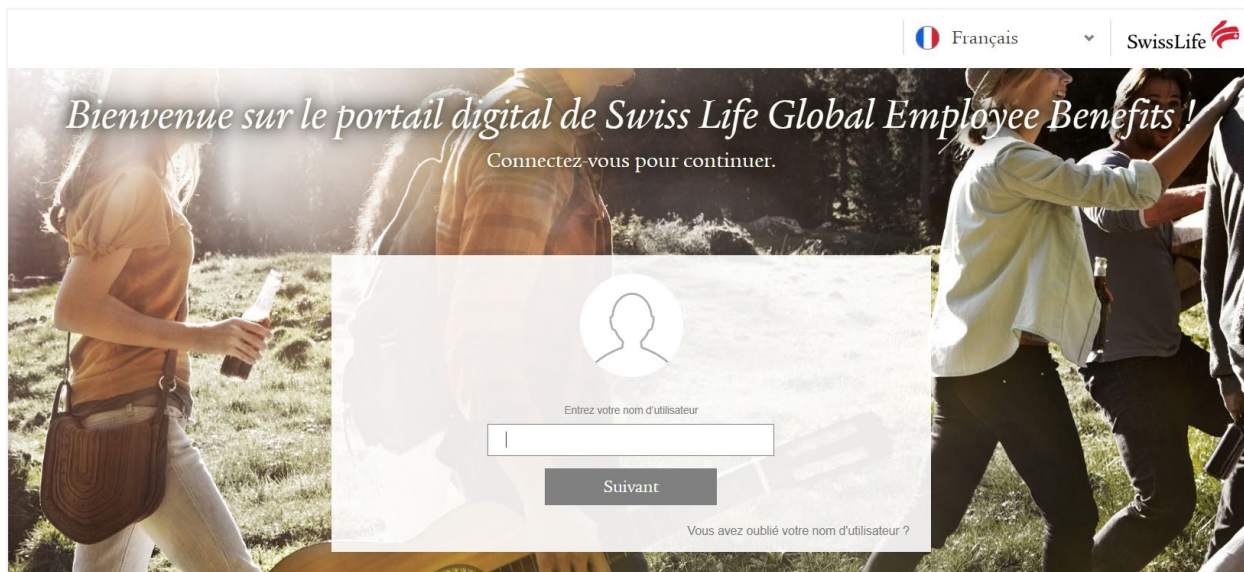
Français

SwissLife

Bienvenue sur le portail digital de Swiss Life Global Employee Benefits !

Connectez-vous pour continuer.

Entrez votre nom d'utilisateur

Suivant

Vous avez oublié votre nom d'utilisateur ?